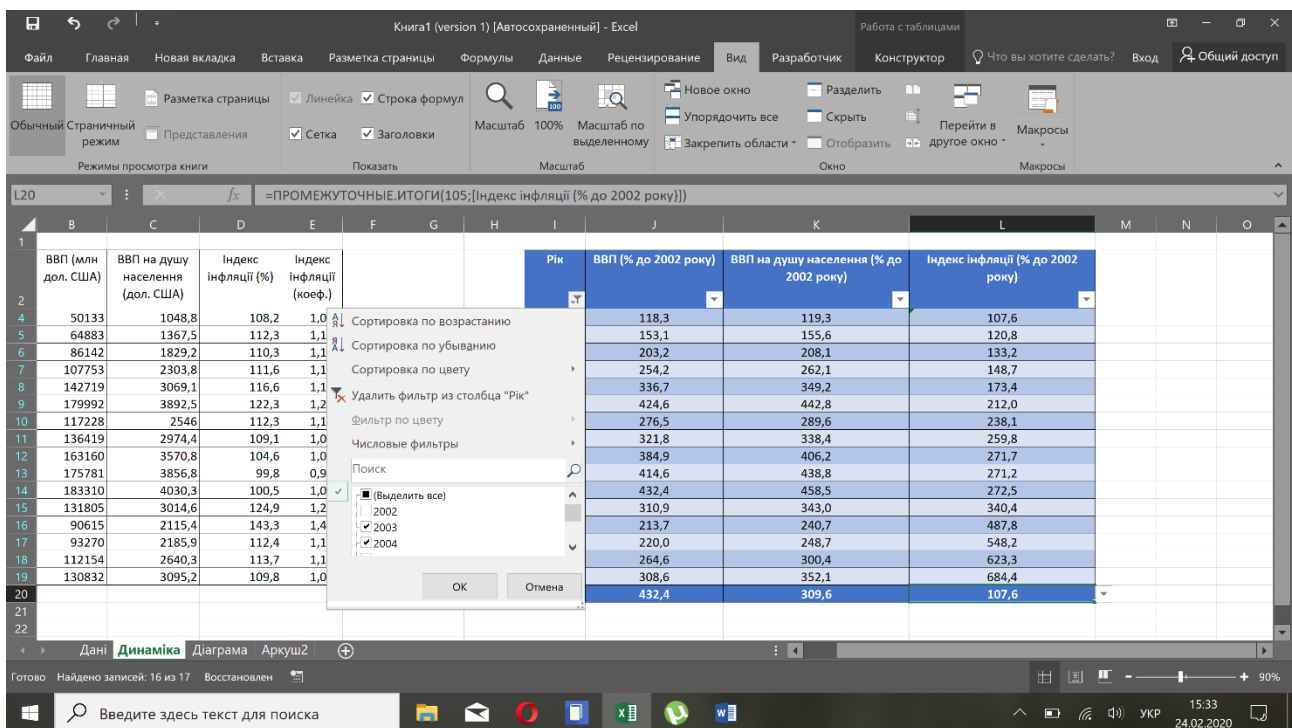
Книга1 (version 1) [Автосохраненный] - Excel

Работа с таблицами

Файл Главная Новая вкладка Вставка Разметка страницы Формулы Данные Рецензирование Вид Разработчик Конструктор Что вы хотите сделать? Вход Общий доступ

Обычный Страничный режим Разметка страницы Представления Режимы просмотра книги
Линейка Строка формул Сетка Заголовки Показать
Масштаб 100% Масштаб по выделенному Масштаб
Новое окно Упорядочить все Закрепить области Разделить Скрыть Отобразить Перейти в другое окно Окно
Макросы Макросы

L20 $f_x$ =ПРОМЕЖУТОЧНЫЕ.ИТОГИ(105;[Індекс інфляції (% до 2002 року)])

| | B | C | D | E | F | G | H | I | J | K | L | M | N | O |
|---|---|---|---|---|---|---|---|---|---|---|---|---|---|---|
| 1 | | | | | | | | | | | | | | |
| 2 | ВВП (млн дол. США) | ВВП на душу населення (дол. США) | Індекс інфляції (%) | Індекс інфляції (коеф.) | | | | Рік | ВВП (% до 2002 року) | ВВП на душу населення (% до 2002 року) | Індекс інфляції (% до 2002 року) | | | |
| 4 | 50133 | 1048,8 | 108,2 | 1,0 | | | | | 118,3 | 119,3 | 107,6 | | | |
| 5 | 64883 | 1367,5 | 112,3 | 1,1 | | | | | 153,1 | 155,6 | 120,8 | | | |
| 6 | 86142 | 1829,2 | 110,3 | 1,1 | | | | | 203,2 | 208,1 | 133,2 | | | |
| 7 | 107753 | 2303,8 | 111,6 | 1,1 | | | | | 254,2 | 262,1 | 148,7 | | | |
| 8 | 142719 | 3069,1 | 116,6 | 1,1 | | | | | 336,7 | 349,2 | 173,4 | | | |
| 9 | 179992 | 3892,5 | 122,3 | 1,2 | | | | | 424,6 | 442,8 | 212,0 | | | |
| 10 | 117228 | 2546 | 112,3 | 1,1 | | | | | 276,5 | 289,6 | 238,1 | | | |
| 11 | 136419 | 2974,4 | 109,1 | 1,0 | | | | | 321,8 | 338,4 | 259,8 | | | |
| 12 | 163160 | 3570,8 | 104,6 | 1,0 | | | | | 384,9 | 406,2 | 271,7 | | | |
| 13 | 175781 | 3856,8 | 99,8 | 0,9 | | | | | 414,6 | 438,8 | 271,2 | | | |
| 14 | 183310 | 4030,3 | 100,5 | 1,0 | | | | | 432,4 | 458,5 | 272,5 | | | |
| 15 | 131805 | 3014,6 | 124,9 | 1,2 | | | | | 310,9 | 343,0 | 340,4 | | | |
| 16 | 90615 | 2115,4 | 143,3 | 1,4 | | | | | 213,7 | 240,7 | 487,8 | | | |
| 17 | 93270 | 2185,9 | 112,4 | 1,1 | | | | | 220,0 | 248,7 | 548,2 | | | |
| 18 | 112154 | 2640,3 | 113,7 | 1,1 | | | | | 264,6 | 300,4 | 623,3 | | | |
| 19 | 130832 | 3095,2 | 109,8 | 1,0 | | | | | 308,6 | 352,1 | 684,4 | | | |
| 20 | | | | | | | | | 432,4 | 309,6 | 107,6 | | | |

Сортировка по возрастанию
Сортировка по убыванию
Сортировка по цвету
Удалить фильтр из столбца "Рік"
Фильтр по цвету
Числовые фильтры
Поиск
(Выделить все)
2002
2003
2004
ОК Отмена

Дані Динаміка Діаграма Аркуш2

Готово Найдено записей: 16 из 17 Восстановлен 90%

Введите здесь текст для поиска
УКР 15:33 24.02.2020